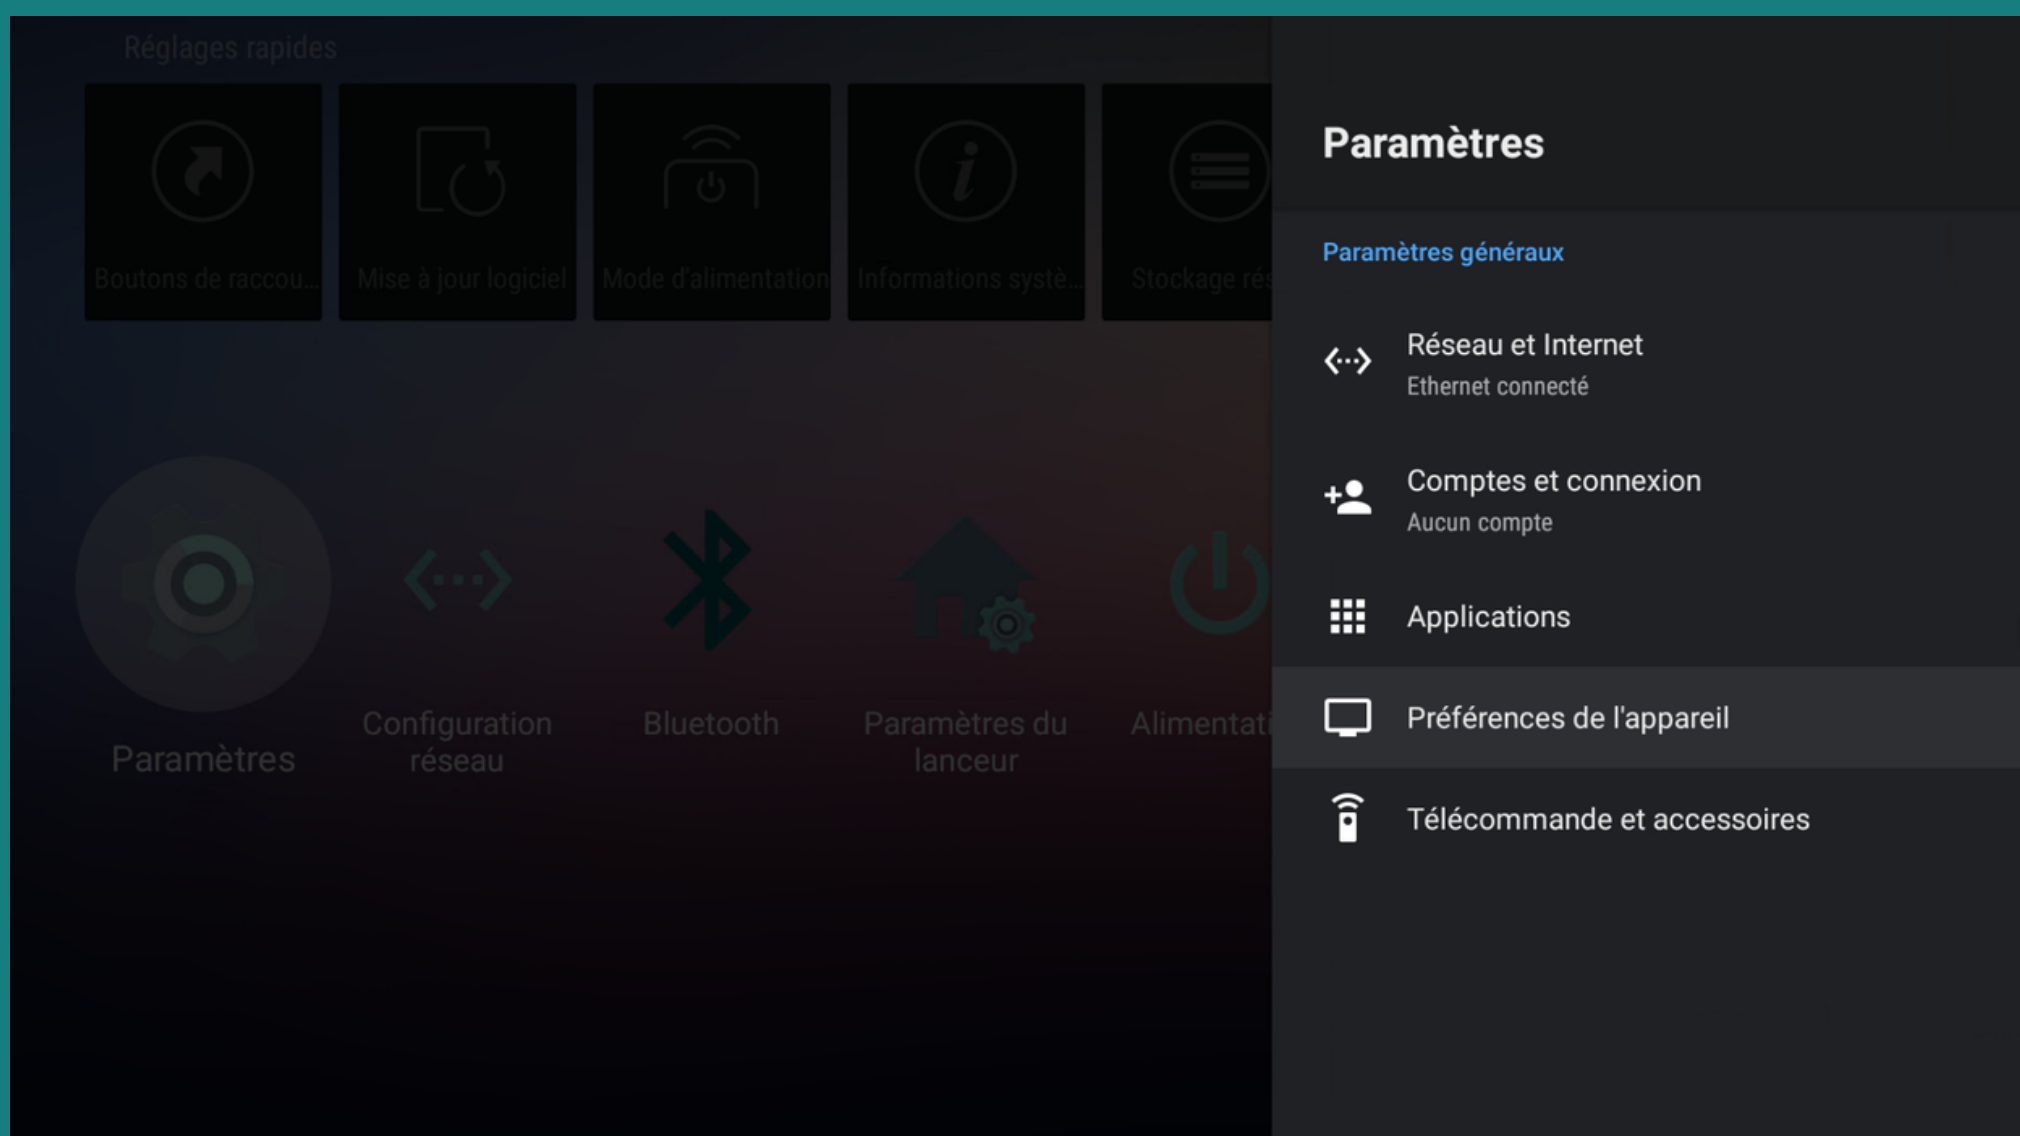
Réglages rapides

Boutons de raccou...

Mise à jour logiciel

Mode d'alimentation

Informations systè...

Stockage rés

Paramètres

Configuration réseau

Bluetooth

Paramètres du lanceur

Alimentati

Paramètres

Paramètres généraux

Réseau et Internet
Ethernet connecté

Comptes et connexion
Aucun compte

Applications

Préférences de l'appareil

Télécommande et accessoires